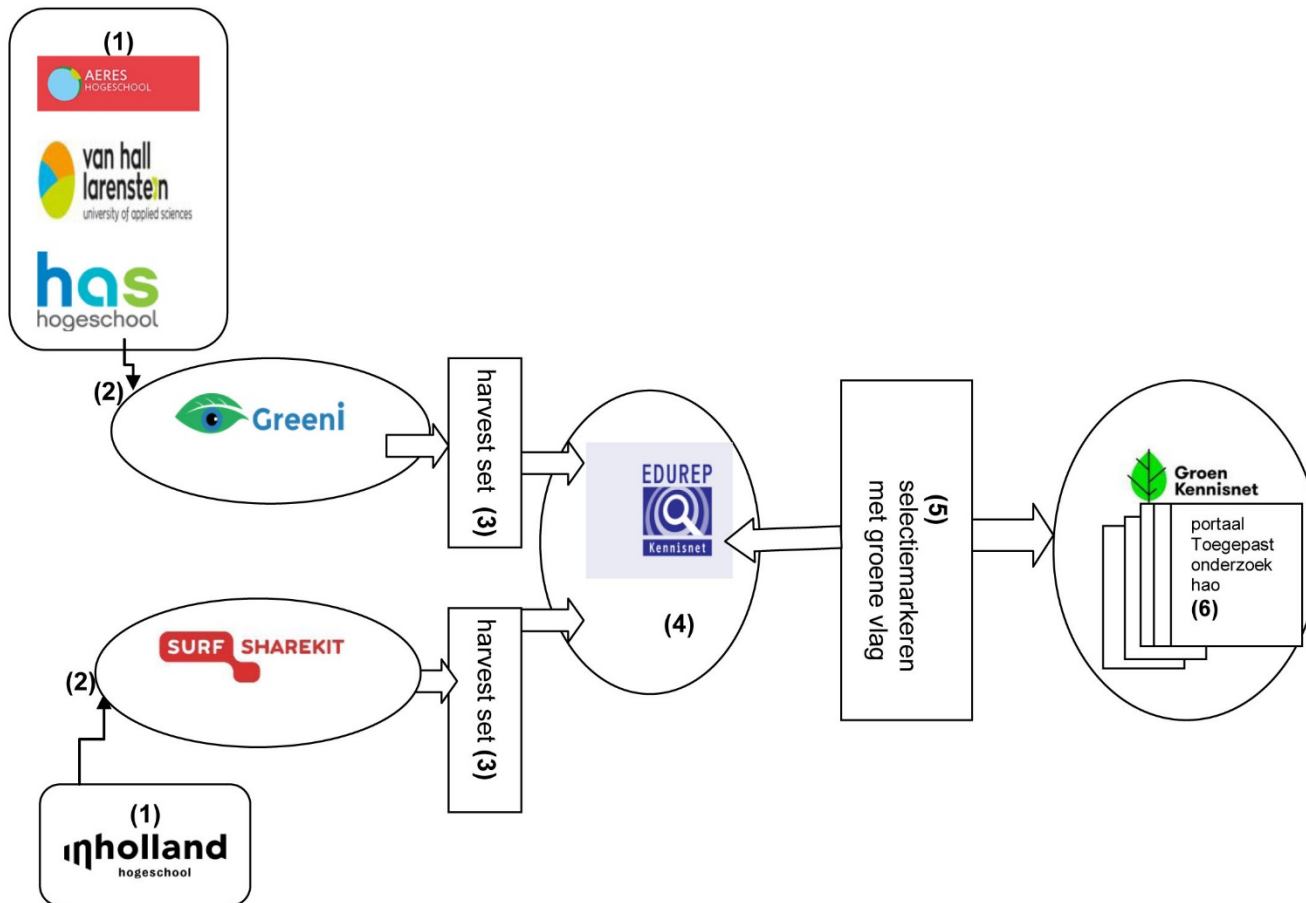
(1)

AERES HOGESCHOOL

van hall larenstein university of applied sciences

has hogeschool

(2)

Greeni

harvest set (3)

EDUREP Kennisnet

(4)

(5) selectiemarkeren met groene vlag

Groen Kennisnet

portaal Toegepast onderzoek hao (6)

(2)

SURF SHAREKIT

harvest set (3)

(1)

inholland hogeschool